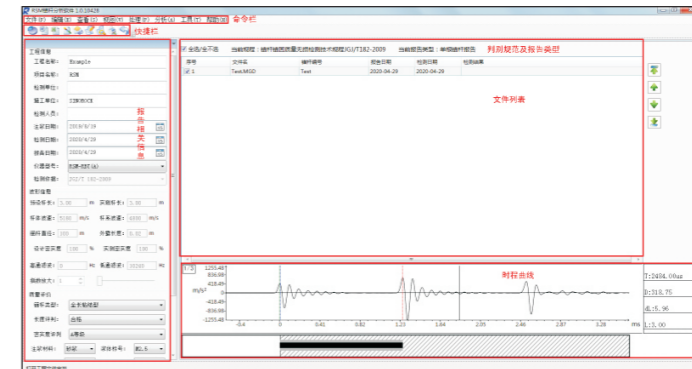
文件(F) 编辑(E) 查看(V) 数据(D) 处理(P) 分析(A) 工具(T) 帮助(H) 命令栏

快捷栏

工程信息
工程名称: Example
项目名称: 长随
检测单位:
施工单位: 江苏建工
检测人员:
开始日期: 2020/4/29
检测日期: 2020/4/29
报告日期: 2020/4/29
报告相关信息
桩型选择:
检测依据: JGJ/T 182-2009
波形信息
预设桩长: 5.00 m 实测桩长: 5.00 m
桩身波速: 3000 m/s 桩身波速: 3000 m/s
增益倍数: 100 m 衰减系数: 0.00 m
设计混凝土: 100 % 实测混凝土: 100 %
采样频率: 0 Hz 滤波频率: 10000 Hz
面积放大: 1
数据评价
缺陷类型: 全长桩缺陷
性质评判: 合格
混凝土等级: 混凝土
检测评价: 桩底 桩身评价: I类

全选/全不选 当前规程: 建筑基桩检测技术规范JGJ/T182-2009 当前报告类型: 单桩检测报告 判别规范及报告类型

| 序号 | 文件名 | 桩号编号 | 报告日期 | 检测日期 | 检测结果 |
|---|---|---|---|---|---|
| 1 | Test.MSD | Test | 2020-04-29 | 2020-04-29 | |

文件列表

1-2 1255.48 836.98 418.49 m/s² -418.49 -836.98 -1255.48
-0.4 0 0.41 0.82 1.23 1.64 2.05 2.46 2.87 3.28 ms

时程曲线

T:2494.00us
D:318.75
d:5.96
L:5.00